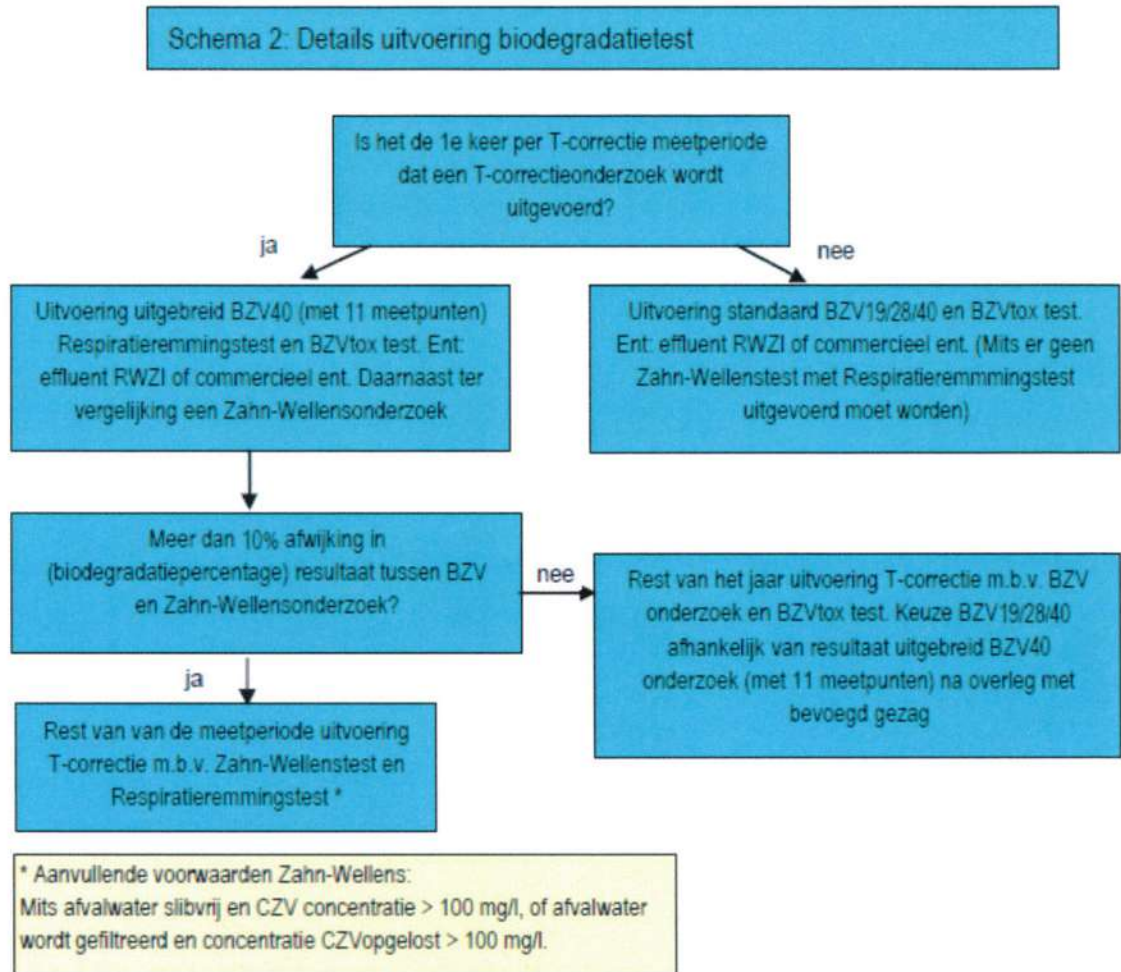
Schema 2: Details uitvoering biodegradatietest

Is het de 1e keer per T-correctie meetperiode dat een T-correctieonderzoek wordt uitgevoerd?

ja

nee

Uitvoering uitgebreid BZV40 (met 11 meetpunten) Respiratieremmingstest en BZVtox test. Ent: effluent RWZI of commercieel ent. Daarnaast ter vergelijking een Zahn-Wellensonderzoek

Uitvoering standaard BZV19/28/40 en BZVtox test. Ent: effluent RWZI of commercieel ent. (Mits er geen Zahn-Wellenstest met Respiratieremmmingstest uitgevoerd moet worden)

Meer dan 10% afwijking in (biodegradatiepercentage) resultaat tussen BZV en Zahn-Wellensonderzoek?

nee

Rest van het jaar uitvoering T-correctie m.b.v. BZV onderzoek en BZVtox test. Keuze BZV19/28/40 afhankelijk van resultaat uitgebreid BZV40 onderzoek (met 11 meetpunten) na overleg met bevoegd gezag

ja

Rest van van de meetperiode uitvoering T-correctie m.b.v. Zahn-Wellenstest en Respiratieremmingstest *

* Aanvullende voorwaarden Zahn-Wellens:
Mits afvalwater slibvrij en CZV concentratie > 100 mg/l, of afvalwater wordt gefiltreerd en concentratie CZVopgelost > 100 mg/l.